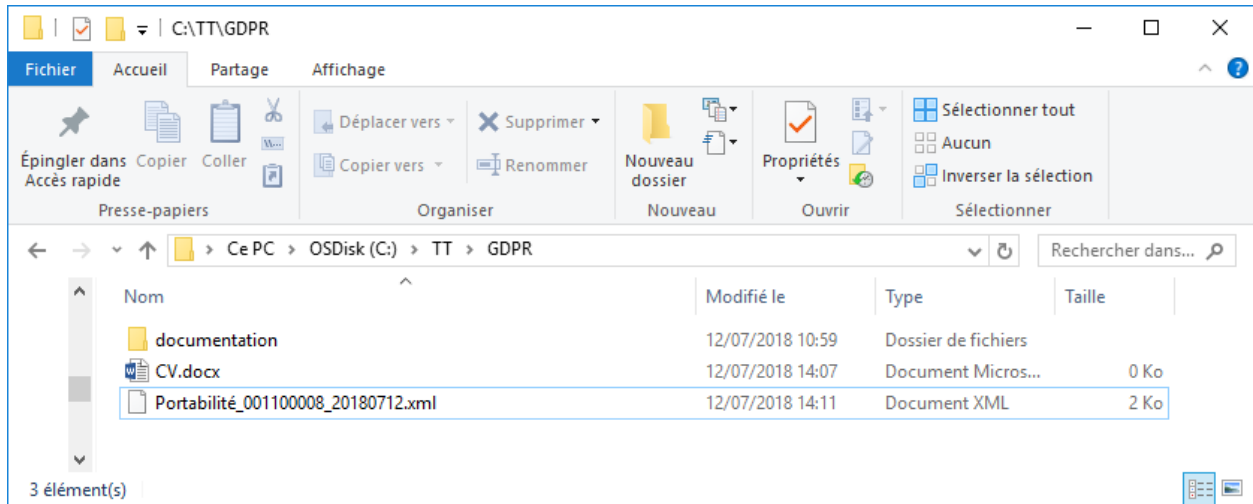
C:\TT\GDPR

Fichier Accueil Partage Affichage

Épingler dans Accès rapide Copier Coller
Presse-papiers

Déplacer vers Supprimer
Copier vers Renommer
Organiser

Nouveau dossier
Nouveau

Propriétés
Ouvrir

Sélectionner tout
Aucun
Inverser la sélection
Sélectionner

Ce PC › OSDisk (C:) › TT › GDPR

Rechercher dans...

| Nom | Modifié le | Type | Taille |
|---|---|---|---|
| documentation | 12/07/2018 10:59 | Dossier de fichiers | |
| CV.docx | 12/07/2018 14:07 | Document Micros... | 0 Ko |
| Portabilité_001100008_20180712.xml | 12/07/2018 14:11 | Document XML | 2 Ko |

3 élément(s)